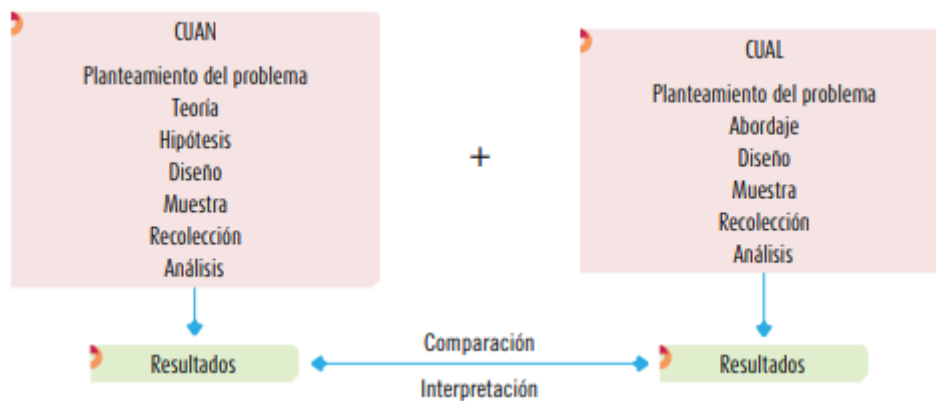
CUAN

Planteamiento del problema
Teoría
Hipótesis
Diseño
Muestra
Recolección
Análisis

+

CUAL

Planteamiento del problema
Abordaje
Diseño
Muestra
Recolección
Análisis

Resultados

Comparación

Interpretación

Resultados